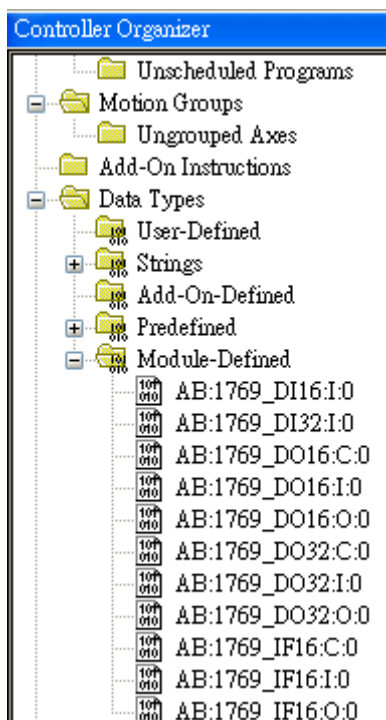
Controller Organizer

Unscheduled Programs
Motion Groups
Ungrouped Axes
Add-On Instructions
Data Types
User-Defined
Strings
Add-On-Defined
Predefined
Module-Defined
AB:1769_DI16:I:0
AB:1769_DI32:I:0
AB:1769_DO16:C:0
AB:1769_DO16:I:0
AB:1769_DO16:O:0
AB:1769_DO32:C:0
AB:1769_DO32:I:0
AB:1769_DO32:O:0
AB:1769_IF16:C:0
AB:1769_IF16:I:0
AB:1769_IF16:O:0